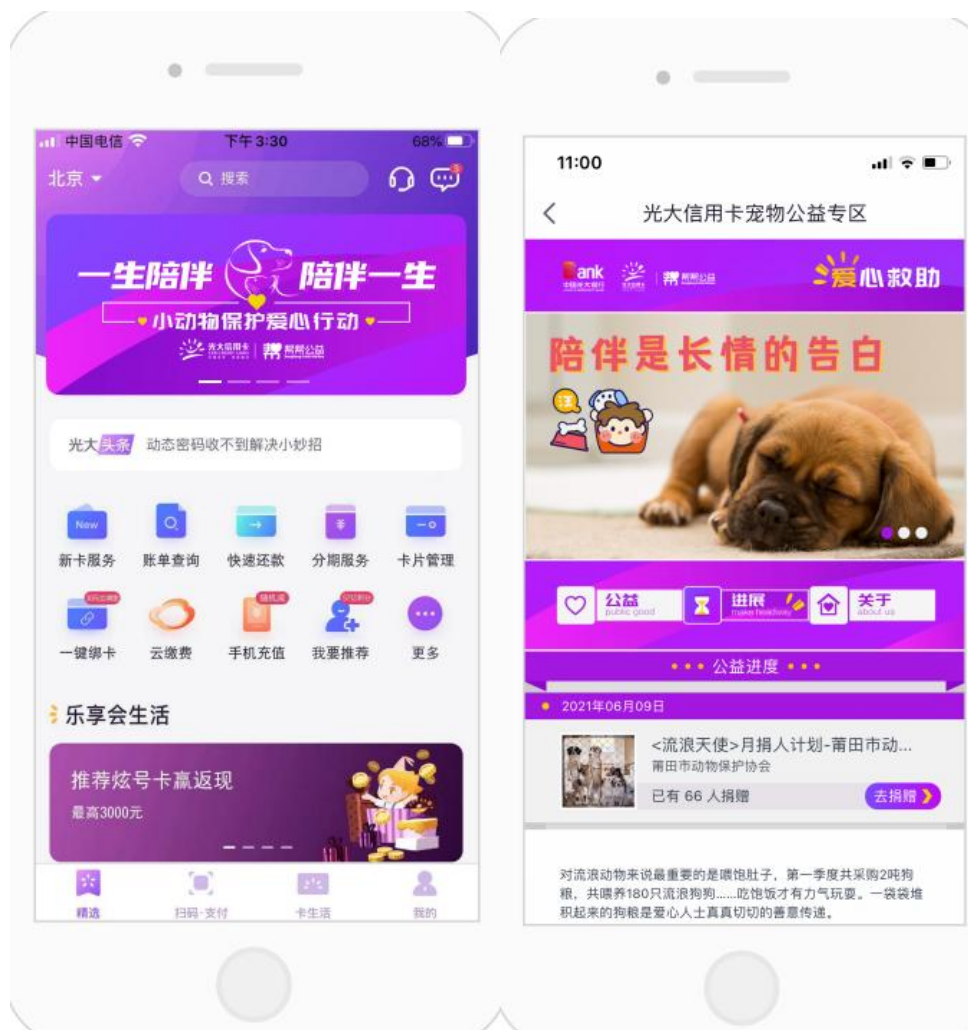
中国电信 下午3:30 68%

北京 搜索

一生陪伴 陪伴一生

小动物保护爱心行动

光大信用卡 帮帮公益

光大头条 动态密码收不到解决小妙招

New

新卡服务 账单查询 快速还款 分期服务 卡片管理

一键绑卡 云缴费 手机充值 我要推荐 更多

乐享会生活

推荐炫号卡赢返现

最高3000元

精选 扫码·支付 卡生活 我的

11:00

光大信用卡宠物公益专区

Bank 帮帮公益

爱心救助

陪伴是长情的告白

公益 public good

进展 make headway

关于 about us

公益进度

2021年06月09日

<流浪天使>月捐人计划-莆田市动...

莆田市动物保护协会

已有 66 人捐赠

去捐赠

对流浪动物来说最重要的是喂饱肚子，第一季度共采购2吨狗粮，共喂养180只流浪狗狗……吃饱饭才有力气玩耍。一袋袋堆积起来的狗粮是爱心人士真真切切的善意传递。